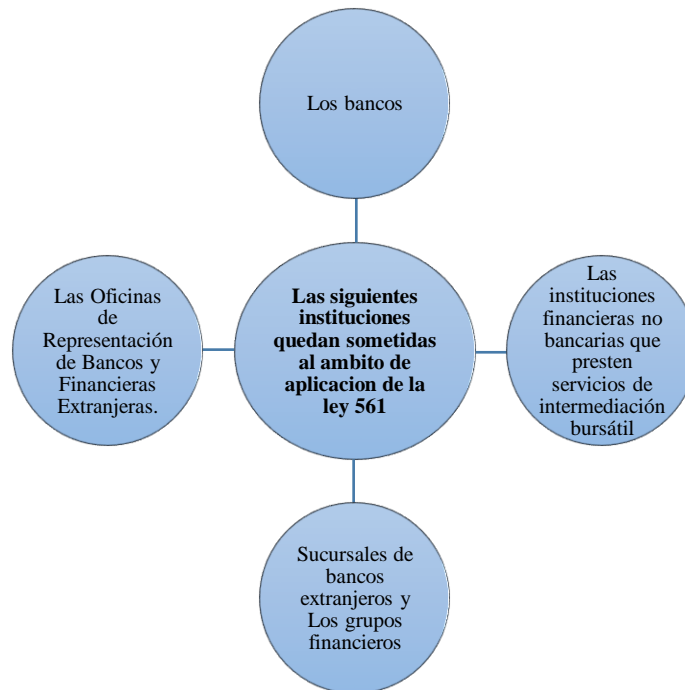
Los bancos

Las Oficinas de Representación de Bancos y Financieras Extranjeras.

Las siguientes instituciones quedan sometidas al ambito de aplicacion de la ley 561

Las instituciones financieras no bancarias que presten servicios de intermediación bursátil

Sucursales de bancos extranjeros y Los grupos financieros